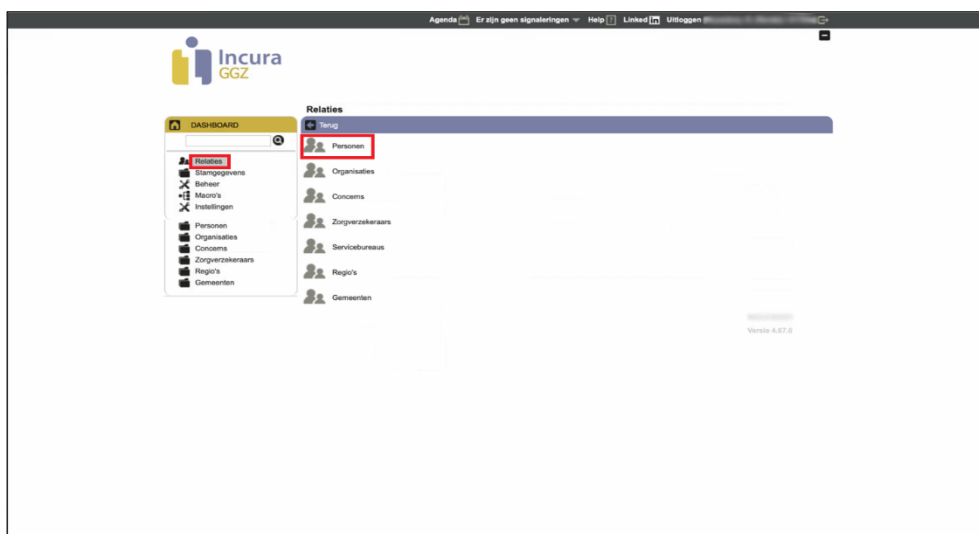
Agenda Er zijn geen signaleringen Help ? Linked in Uitloggen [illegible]

Incura GGZ

DASHBOARD

Relaties
Stamgegevens
Beheer
Macro's
Instellingen

Personen
Organisaties
Concerns
Zorgverzekeraars
Regio's
Gemeenten

Relaties

Terug

Personen
Organisaties
Concerns
Zorgverzekeraars
Servicebureaus
Regio's
Gemeenten

Versie 4.57.0